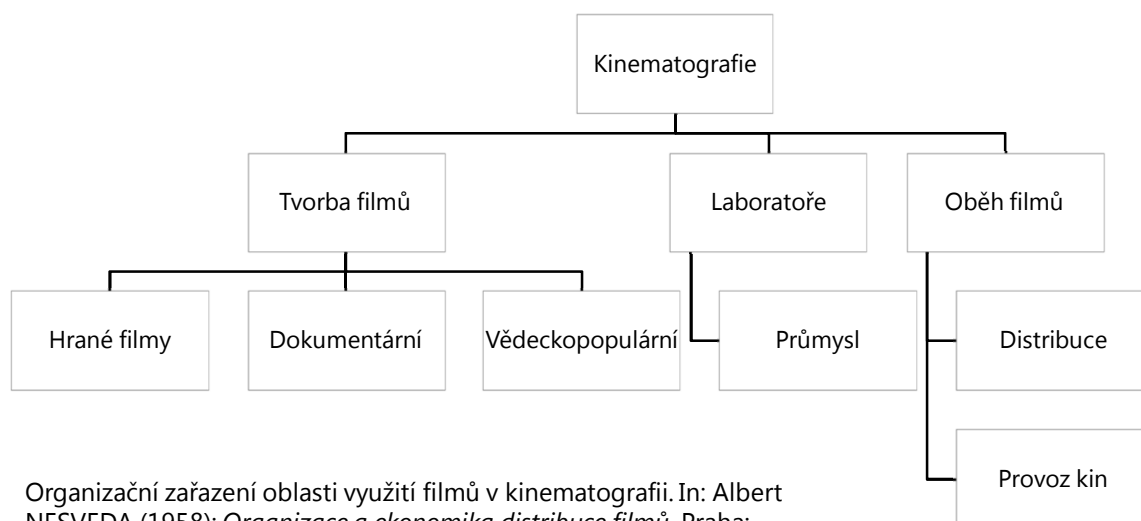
Kinematografie

Tvorba filmů

Laboratoře

Oběh filmů

Hrané filmy

Dokumentární

Vědeckopopulární

Průmysl

Distribuce

Provoz kin

Organizační zařazení oblasti využití filmů v kinematografii. In: Albert NESVEDA (1958): *Organizace a ekonomika distribuce filmů*. Praha: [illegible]